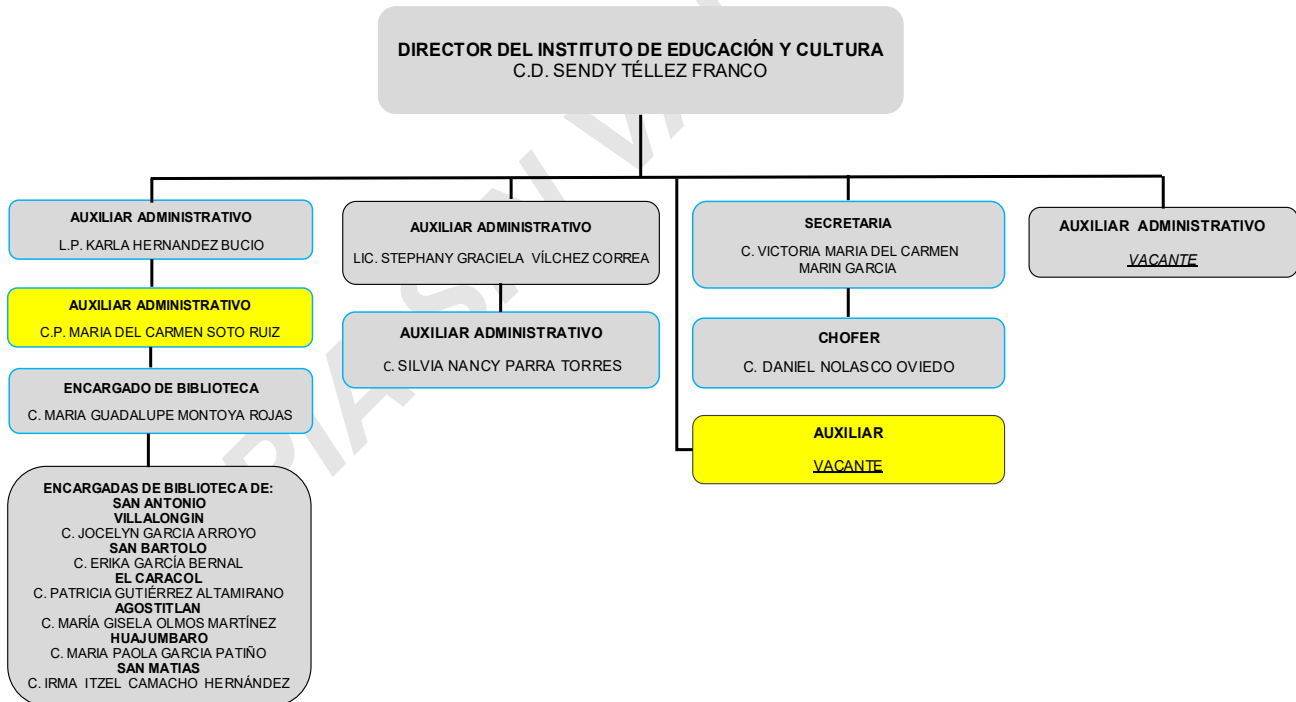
DIRECTOR DEL INSTITUTO DE EDUCACIÓN Y CULTURA
C.D. SENDY TÉLLEZ FRANCO

AUXILIAR ADMINISTRATIVO
L.P. KARLA HERNANDEZ BUCIO

AUXILIAR ADMINISTRATIVO
C.P. MARIA DEL CARMEN SOTO RUIZ

ENCARGADO DE BIBLIOTECA
C. MARIA GUADALUPE MONTOYA ROJAS

ENCARGADAS DE BIBLIOTECA DE:
SAN ANTONIO
VILLALONGIN
C. JOCELYN GARCIA ARROYO
SAN BARTOLO
C. ERIKA GARCÍA BERNAL
EL CARACOL
C. PATRICIA GUTIÉRREZ ALTAMIRANO
AGOSTITLAN
C. MARÍA GISELA OLMOS MARTÍNEZ
HUAJUMBARO
C. MARIA PAOLA GARCIA PATIÑO
SAN MATIAS
C. IRMA ITZEL CAMACHO HERNÁNDEZ

AUXILIAR ADMINISTRATIVO
LIC. STEPHANY GRACIELA VÍLCHEZ CORREA

AUXILIAR ADMINISTRATIVO
C. SILVIA NANCY PARRA TORRES

SECRETARIA
C. VICTORIA MARIA DEL CARMEN MARIN GARCIA

CHOFER
C. DANIEL NOLASCO OVIEDO

AUXILIAR
VACANTE

AUXILIAR ADMINISTRATIVO
VACANTE